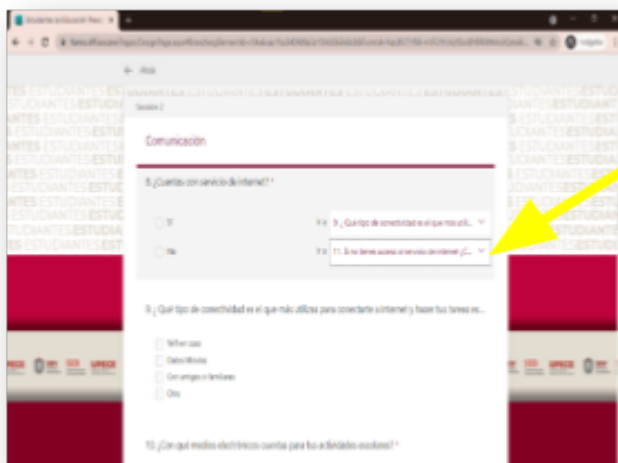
Estudiantes de Educación Media X +

Incógnito

← Atrás

ESTUDIANTES ESTUDIANTES ESTUDIANTES

Sección 2

Comunicación

8. ¿Cuentas con servicio de internet? *

Sí

Ir a 9. ¿Qué tipo de conectividad es el que más utili...

No

Ir a 11. Si no tienes acceso a servicio de internet ¿C...

9. ¿Qué tipo de conectividad es el que más utilizas para conectarte a Internet y hacer tus tareas es...

Teléfono casa

Datos Móviles

Con amigos o familiares

Otro

UPECE

10. ¿Con qué medios electrónicos cuentas para tus actividades escolares? *